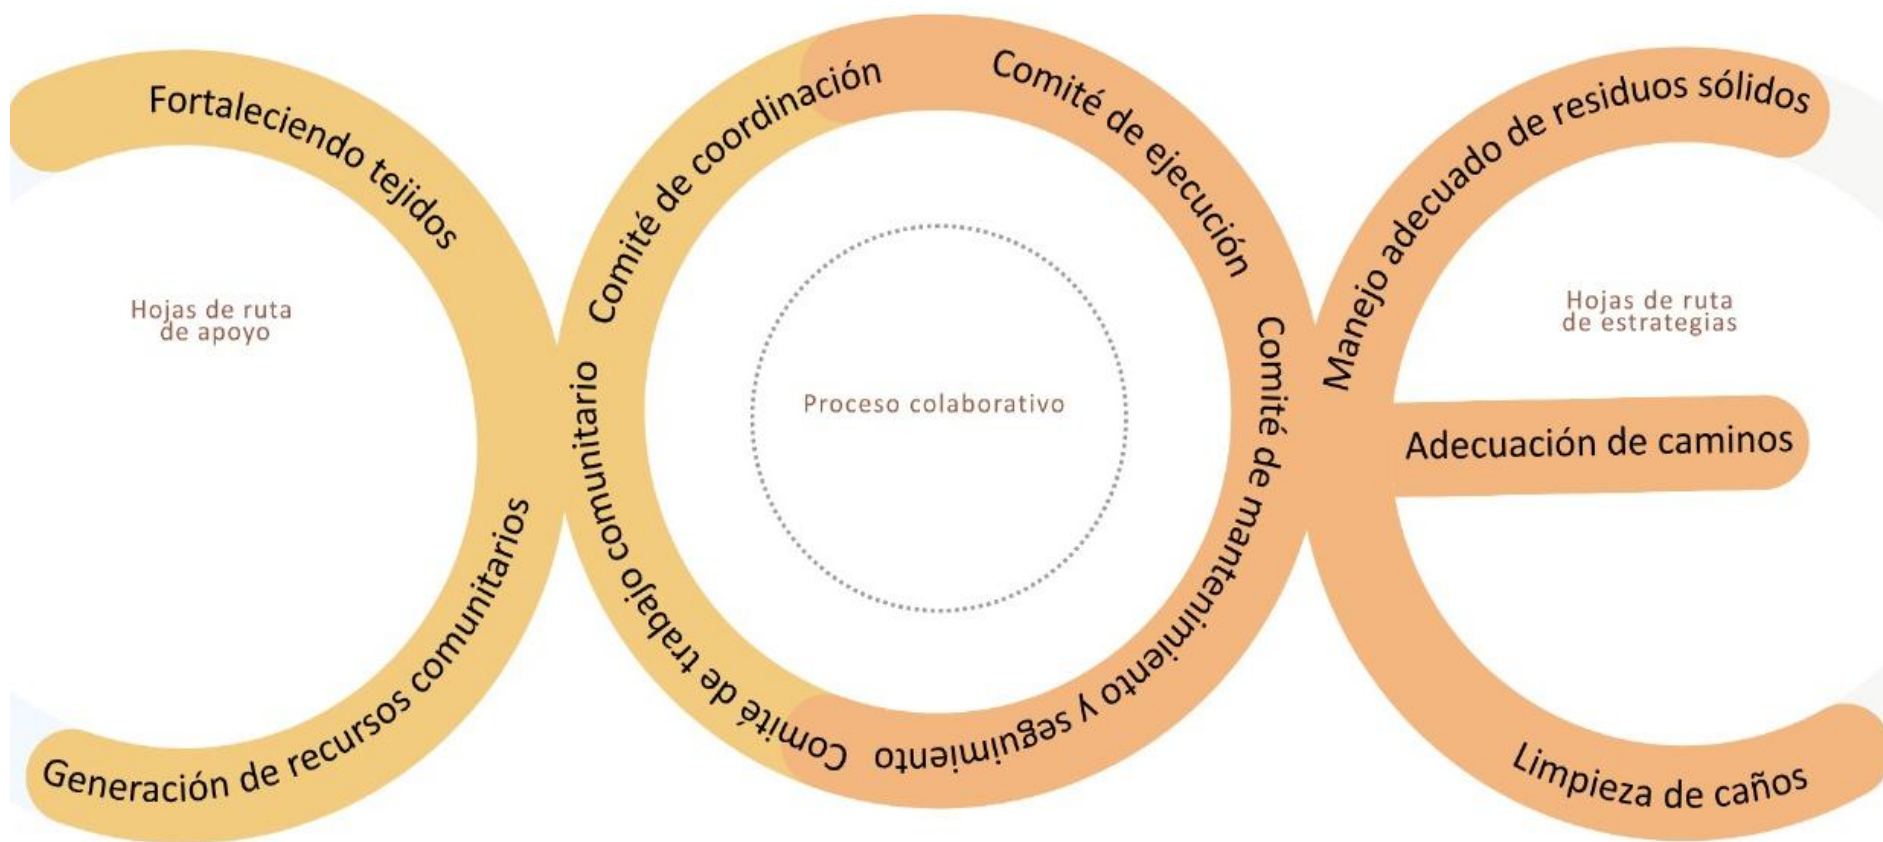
Fortaleciendo tejidos

Hojas de ruta de apoyo

Generación de recursos comunitarios

Comité de coordinación

Comité de trabajo comunitario

Comité de ejecución

Proceso colaborativo

Comité de mantenimiento y seguimiento

Manejo adecuado de residuos sólidos

Hojas de ruta de estrategias

Adecuación de caminos

Limpieza de caños